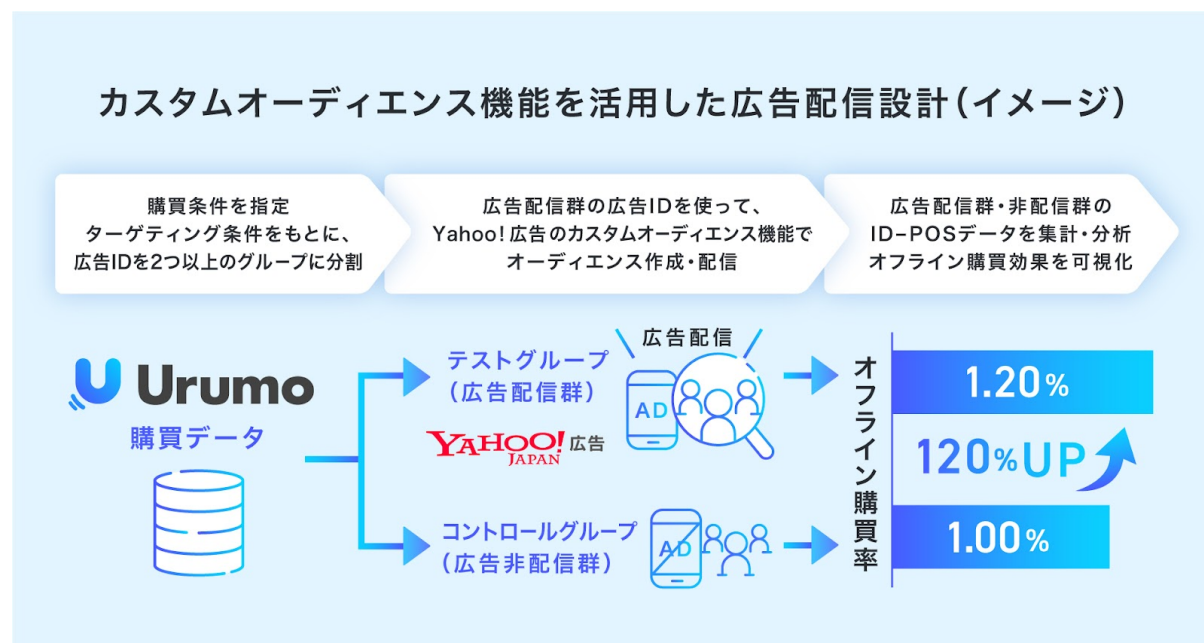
カスタムオーディエンス機能を活用した広告配信設計（イメージ）

購買条件を指定
ターゲティング条件をもとに、
広告IDを2つ以上のグループに分割

広告配信群の広告IDを使って、
Yahoo! 広告のカスタムオーディエンス機能で
オーディエンス作成・配信

広告配信群・非配信群の
ID-POSデータを集計・分析
オフライン購買効果を可視化

Urumo
購買データ

テストグループ
（広告配信群）

広告配信

AD

YAHOO! JAPAN 広告

コントロールグループ
（広告非配信群）

AD

オフライン購買率

1.20%

120%UP

1.00%